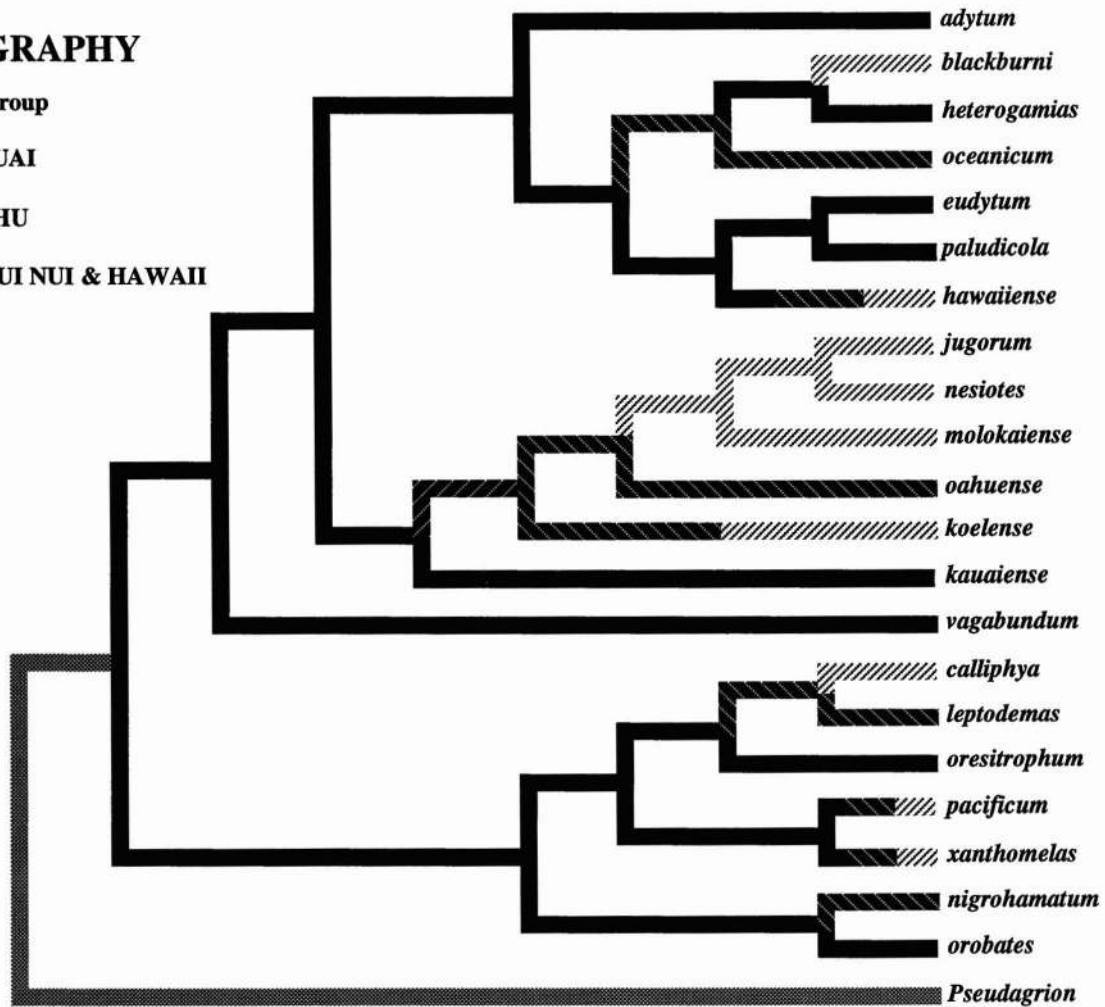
GRAPHY

roup

UAI

HU

UI NUI & HAWAII

adytum
blackburni
heterogamias
oceanicum
eudytum
paludicola
hawaiiense
jugorum
nesiotes
molokaiense
oahuense
koelense
kauaiense
vagabundum
calliphya
leptodemas
oresitrophum
pacificum
xanthomelas
nigrohamatum
orobates
Pseudagrion